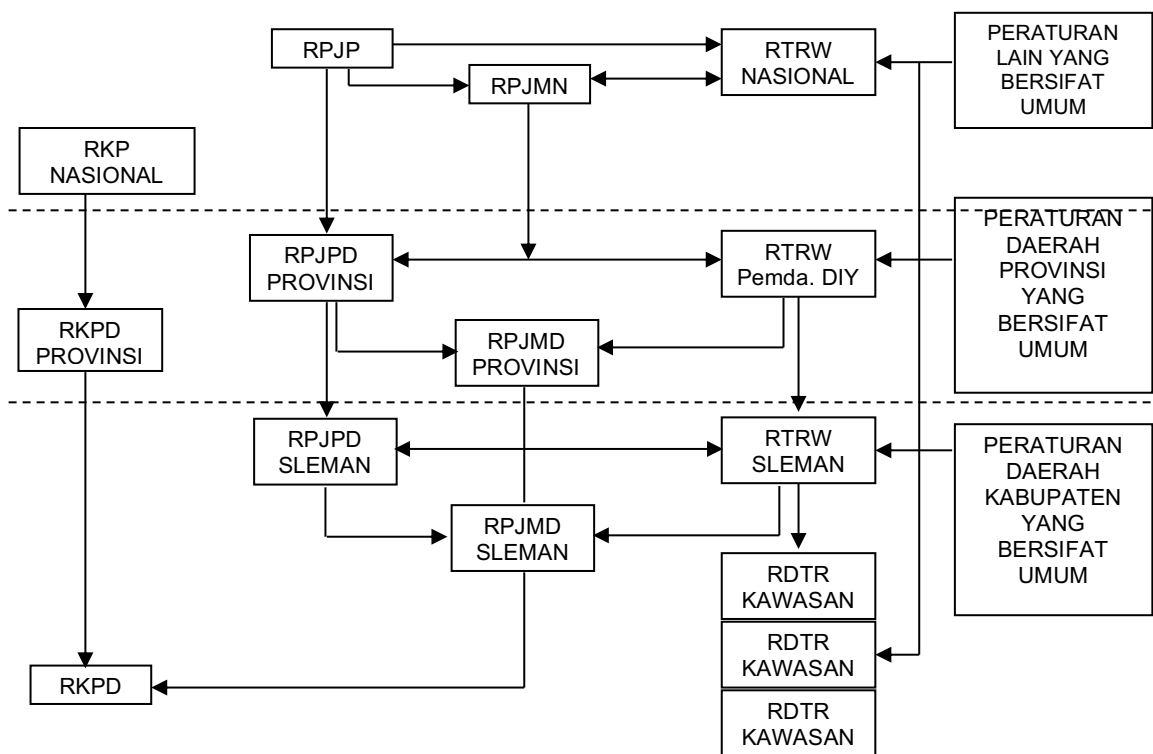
RPJP

RTRW NASIONAL

PERATURAN LAIN YANG BERSIFAT UMUM

RPJMN

RKP NASIONAL

PERATURAN DAERAH PROVINSI YANG BERSIFAT UMUM

RPJPD PROVINSI

RTRW Pemda. DIY

RKPD PROVINSI

RPJMD PROVINSI

RPJPD SLEMAN

RTRW SLEMAN

PERATURAN DAERAH KABUPATEN YANG BERSIFAT UMUM

RPJMD SLEMAN

RDTR KAWASAN

RDTR KAWASAN

RKPD

RDTR KAWASAN